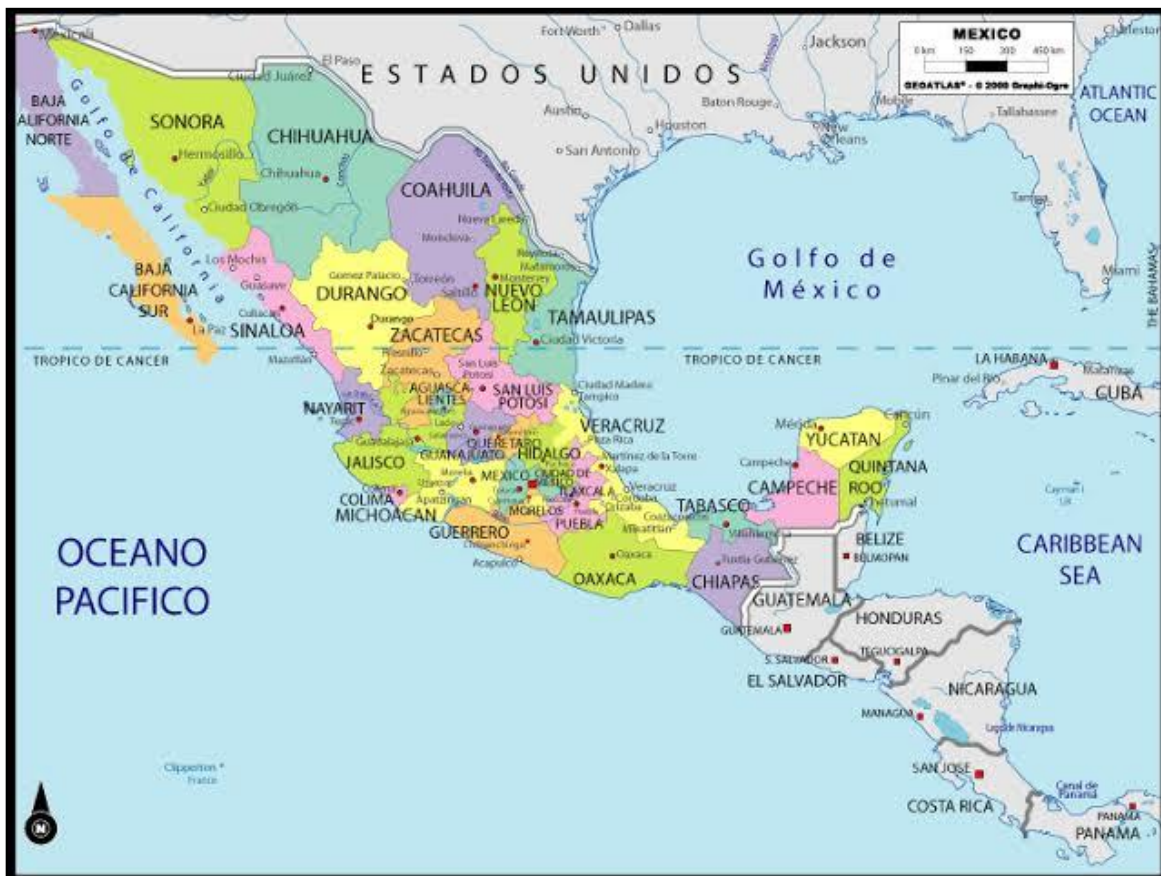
MEXICO
0 km 150 300 450 km
GEOATLAS® - © 2000 Graphi-Ogre

Mexicali
Ciudad Juárez
El Paso
Fort Worth
Dallas
Jackson
Charleston
ESTADOS UNIDOS
Baton Rouge
Mobile
Tallahassee
Austin
Houston
New Orleans
San Antonio
ATLANTIC OCEAN
BAJA CALIFORNIA NORTE
SONORA
Hermosillo
CHIHUAHUA
Chihuahua
Golfo de California
Ciudad Obregón
COAHUILA
Nuevo Laredo
Monclova
Reynosa
Matamoros
Monterrey
Tampa
Miami
THE BAHAMAS
Los Mochis
Guasave
Culiacán
Gomez Palacio
Torreón
Saltillo
BAJA CALIFORNIA SUR
La Paz
DURANGO
Durango
NUEVO LEON
Golfo de México
SINALOA
ZACATECAS
TAMAULIPAS
Ciudad Victoria
TROPICO DE CANCER
TROPICO DE CANCER
Mazatlán
Fresnillo
Zacatecas
San Luis Potosí
Ciudad Madero
Tampico
LA HABANA
Pinar del Río
Matanzas
CUBA
NAYARIT
Tepic
AGUASCALIENTES
SAN LUIS POTOSI
VERACRUZ
Poza Rica
Martínez de la Torre
Xalapa
Mérida
Cancún
YUCATAN
QUERETARO
HIDALGO
Guadalajara
GUANAJUATO
JALISCO
MEXICO
CIUDAD DE MEXICO
TLAXCALA
Veracruz
Córdoba
Orizaba
Campeche
QUINTANA ROO
CAMPECHE
Chetumal
COLIMA
Colima
MICHOACAN
Apatzingán
MORELOS
PUEBLA
Coatzacoalcos
Minatitlán
TABASCO
Villahermosa
Cayman Is. UK
GUERRERO
Chilpancingo
Acapulco
Oaxaca
OAXACA
Tuxtla Gutiérrez
CHIAPAS
BELIZE
BELMOPAN
OCEANO PACIFICO
CARIBBEAN SEA
GUATEMALA
GUATEMALA
HONDURAS
TEGUCIGALPA
S. SALVADOR
EL SALVADOR
NICARAGUA
MANAGUA
Lago de Nicaragua
Clipperton France
SAN JOSE
COSTA RICA
Canal de Panamá
PANAMA
PANAMA
N